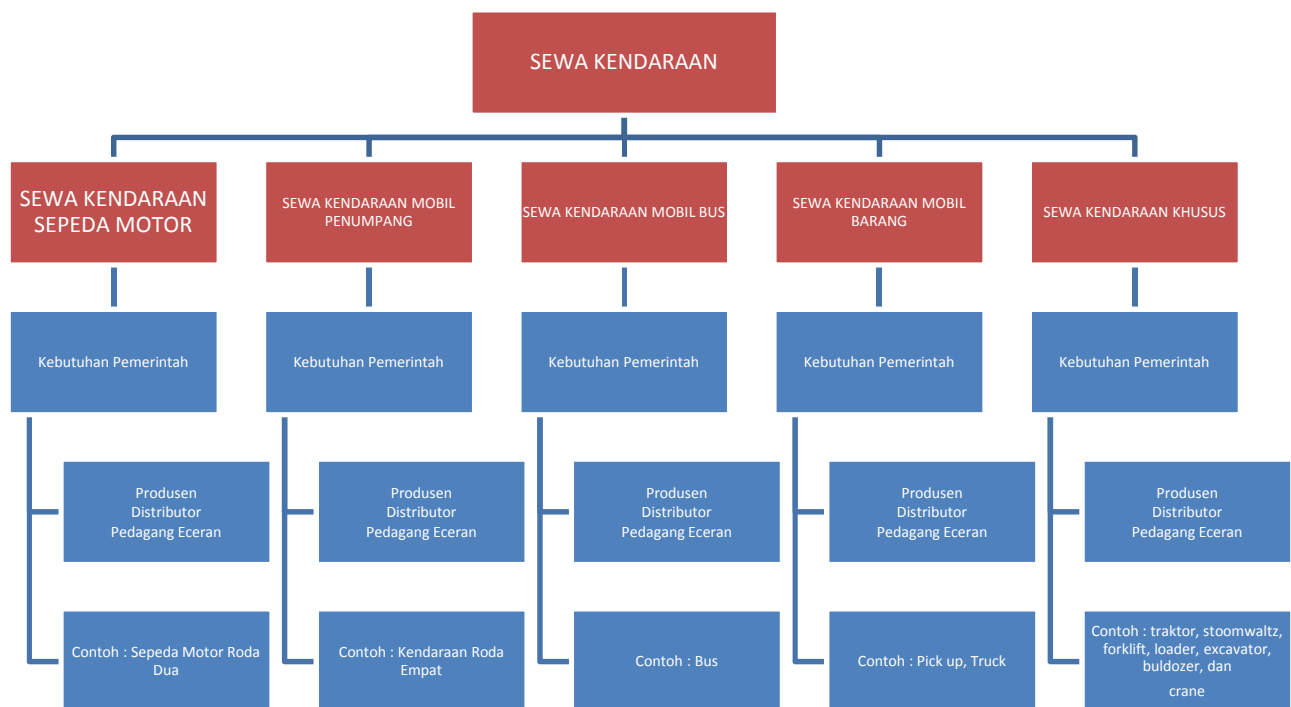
SEWA KENDARAAN

SEWA KENDARAAN SEPEDA MOTOR

Kebutuhan Pemerintah

Produsen
Distributor
Pedagang Eceran

Contoh : Sepeda Motor Roda Dua

SEWA KENDARAAN MOBIL PENUMPANG

Kebutuhan Pemerintah

Produsen
Distributor
Pedagang Eceran

Contoh : Kendaraan Roda Empat

SEWA KENDARAAN MOBIL BUS

Kebutuhan Pemerintah

Produsen
Distributor
Pedagang Eceran

Contoh : Bus

SEWA KENDARAAN MOBIL BARANG

Kebutuhan Pemerintah

Produsen
Distributor
Pedagang Eceran

Contoh : Pick up, Truck

SEWA KENDARAAN KHUSUS

Kebutuhan Pemerintah

Produsen
Distributor
Pedagang Eceran

Contoh : traktor, stoomwaltz, forklift, loader, excavator, buldozer, dan crane